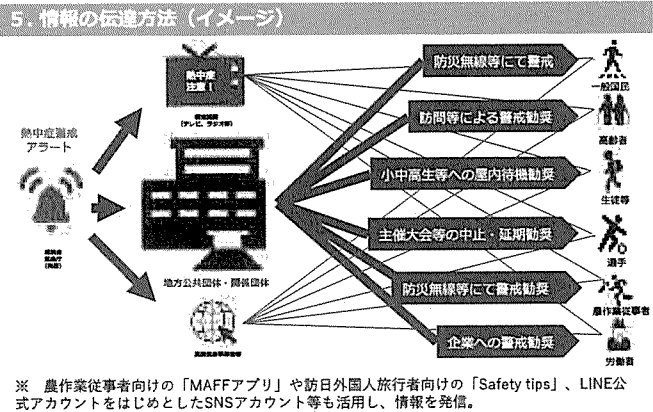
5．情報の伝達方法（イメージ）

熱中症警戒アラート

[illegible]

熱中症注意！

報道機関（テレビ、ラジオ等）

地方公共団体・関係団体

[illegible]

防災無線等にて警戒

訪問等による警戒勧奨

小中高生等への屋内待機勧奨

主催大会等の中止・延期勧奨

防災無線等にて警戒勧奨

企業への警戒勧奨

一般国民

高齢者

生徒等

選手

農作業従事者

労働者

※　農作業従事者向けの「MAFFアプリ」や訪日外国人旅行者向けの「Safety tips」、LINE公式アカウントをはじめとしたSNSアカウント等も活用し、情報を発信。